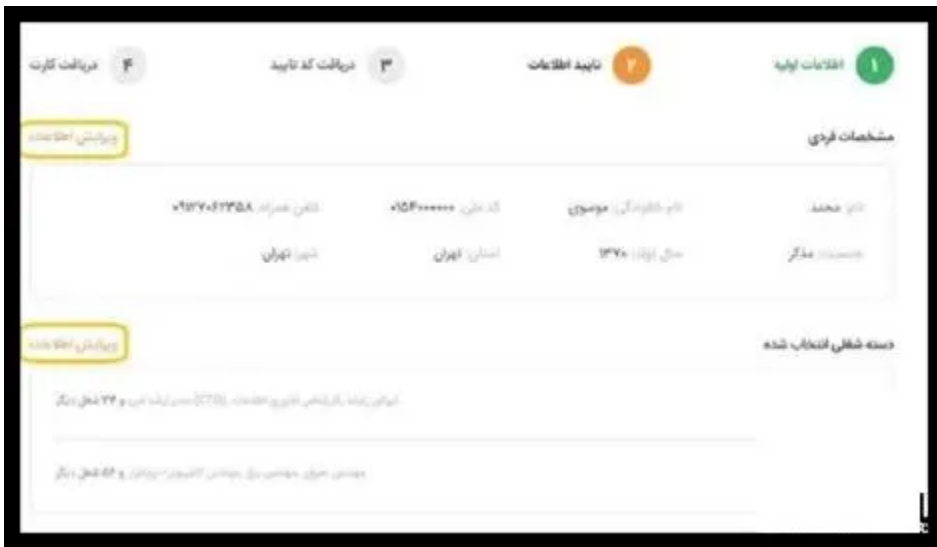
۱ اطلاعات اولیه

۲ تایید اطلاعات

۳ دریافت کد تایید

۴ دریافت کارت

مشخصات فردی

ویرایش اطلاعات

نام: محمد

نام خانوادگی: موسوی

کد ملی: ۰۱۵۴۰۰۰۰۰۰۰

تلفن همراه: ۰۹۱۲۷۰۶۲۳۵۸

جنسیت: مذکر

سال تولد: ۱۳۷۰

استان: تهران

شهر: تهران

دسته شغلی انتخاب شده

ویرایش اطلاعات

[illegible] و ۲۴ شغل دیگر

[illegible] و ۶۶ شغل دیگر